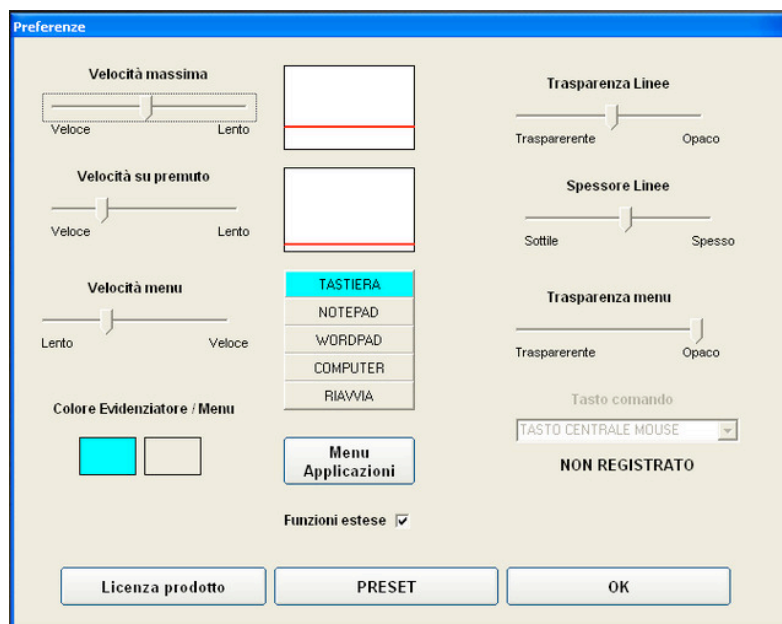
Preferenze

Velocità massima

Veloce Lento

Velocità su premuto

Veloce Lento

Velocità menu

Lento Veloce

Colore Evidenziatore / Menu

TASTIERA
NOTEPAD
WORDPAD
COMPUTER
RIAVVIA

Menu Applicazioni

Funzioni estese ☑

Trasparenza Linee

Trasparerente Opaco

Spessore Linee

Sottile Spesso

Trasparenza menu

Trasparerente Opaco

Tasto comando

TASTO CENTRALE MOUSE

NON REGISTRATO

Licenza prodotto

PRESET

OK